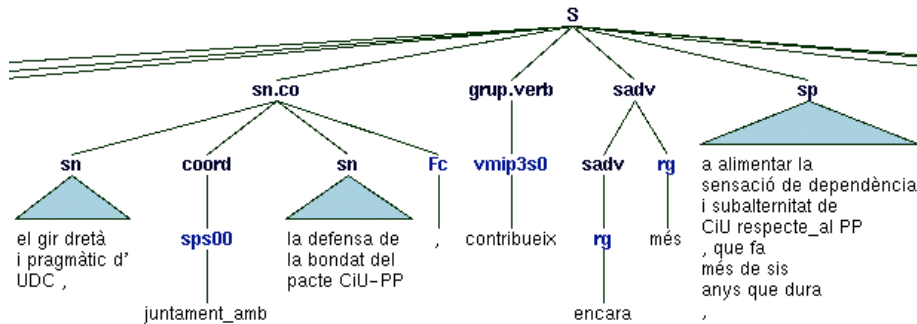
S

sn.co grup.verb sadv sp

sn coord sn Fc vmip3s0 sadv rg

el gir dretà i pragmàtic d' UDC ,

sps00

juntament_amb

la defensa de la bondat del pacte CiU-PP

,

contribueix

rg

encara

més

a alimentar la sensació de dependència i subalternitat de CiU respecte_al PP , que fa més de sis anys que dura ,